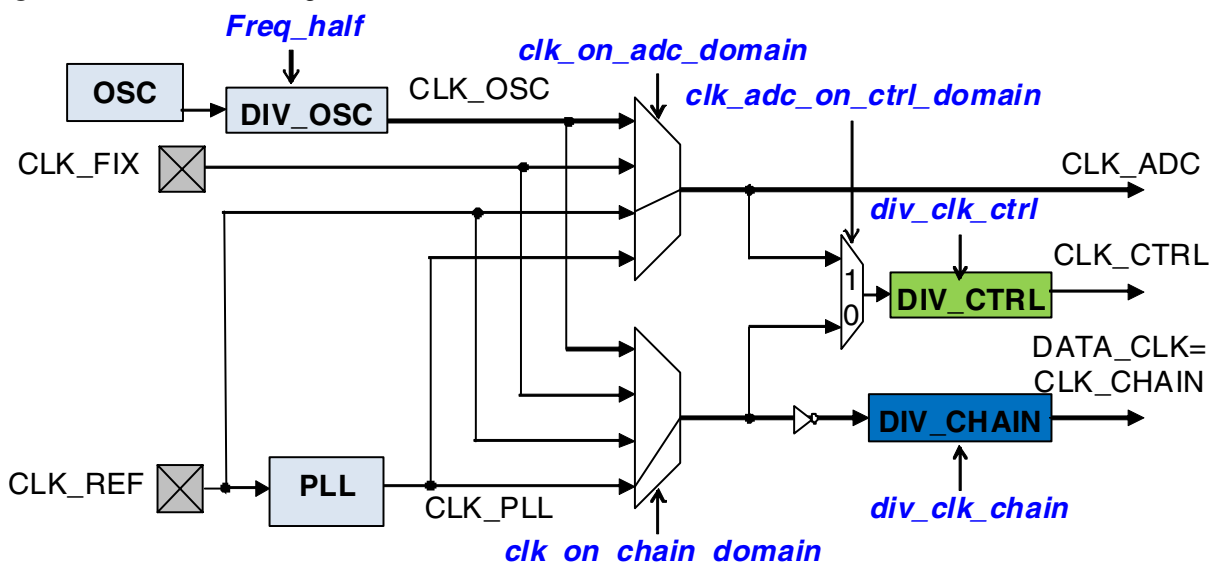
Freq_half

OSC

DIV_OSC

CLK_OSC

clk_on_adc_domain

clk_adc_on_ctrl_domain

CLK_FIX

CLK_ADC

div_clk_ctrl

CLK_CTRL

1

0

DIV_CTRL

DATA_CLK=
CLK_CHAIN

DIV_CHAIN

CLK_REF

PLL

CLK_PLL

div_clk_chain

clk_on_chain_domain